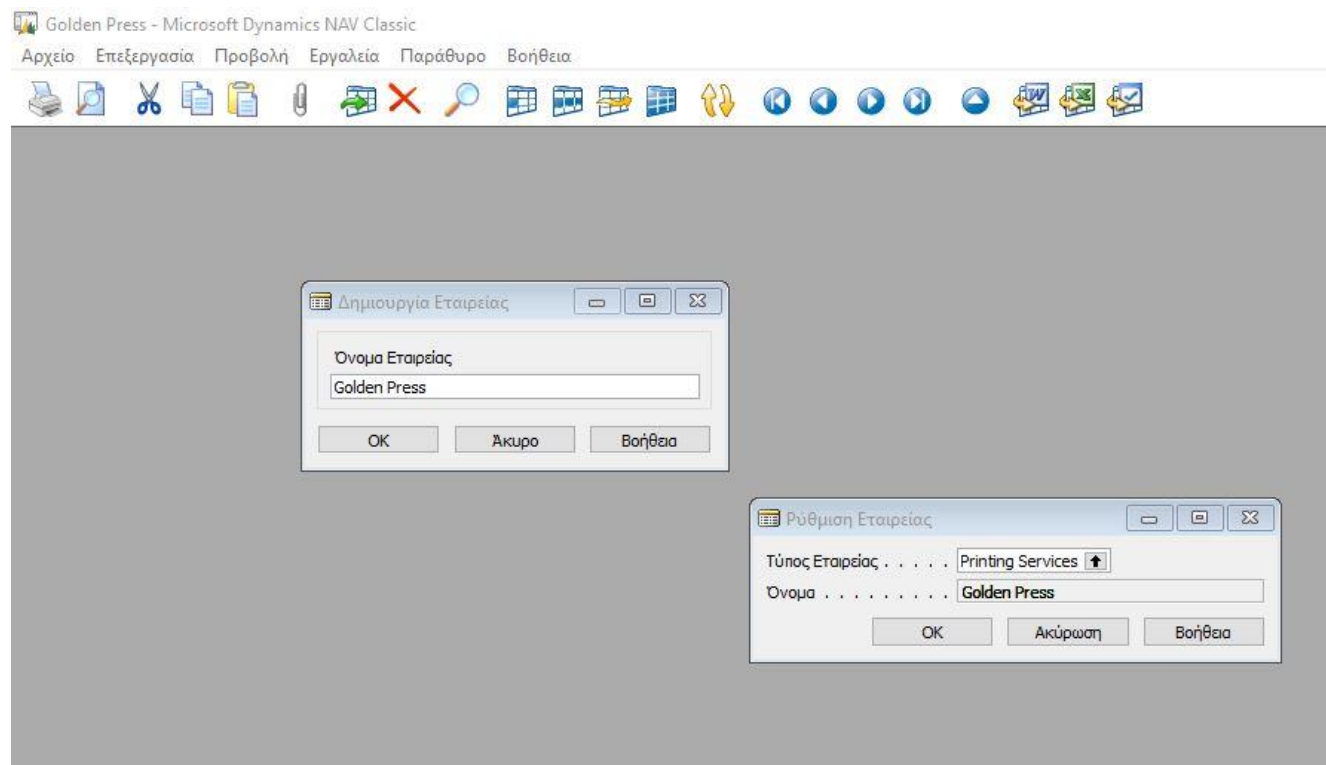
Golden Press - Microsoft Dynamics NAV Classic

Αρχείο Επεξεργασία Προβολή Εργαλεία Παράθυρο Βοήθεια

Δημιουργία Εταιρείας

Όνομα Εταιρείας

Golden Press

OK Άκυρο Βοήθεια

Ρύθμιση Εταιρείας

Τύπος Εταιρείας . . . . . Printing Services

Όνομα . . . . . . . . . . Golden Press

OK Ακύρωση Βοήθεια